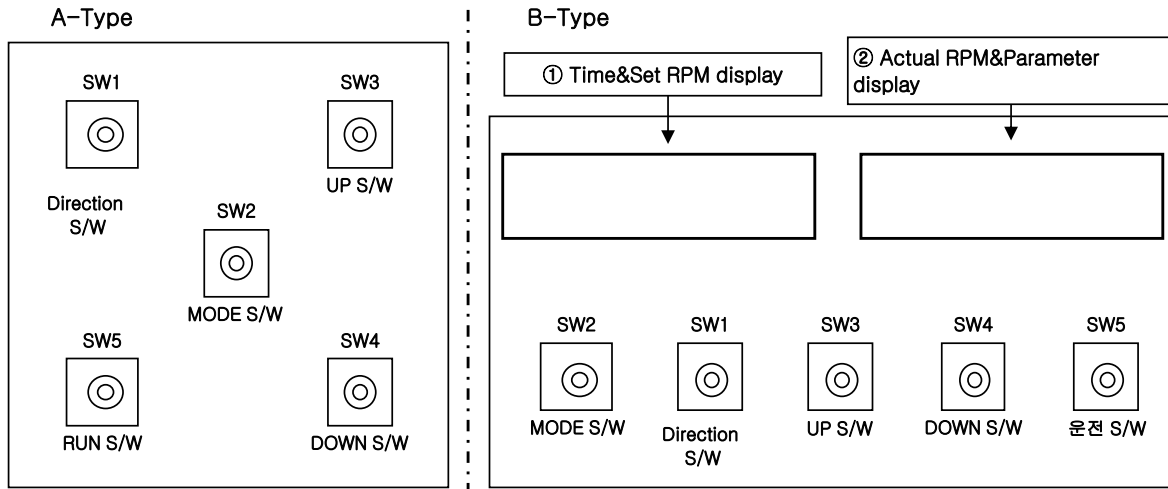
A-Type

SW1

SW3

Direction S/W

UP S/W

SW2

MODE S/W

SW5

SW4

RUN S/W

DOWN S/W

B-Type

① Time&Set RPM display

② Actual RPM&Parameter display

SW2

SW1

SW3

SW4

SW5

MODE S/W

Direction S/W

UP S/W

DOWN S/W

운전 S/W